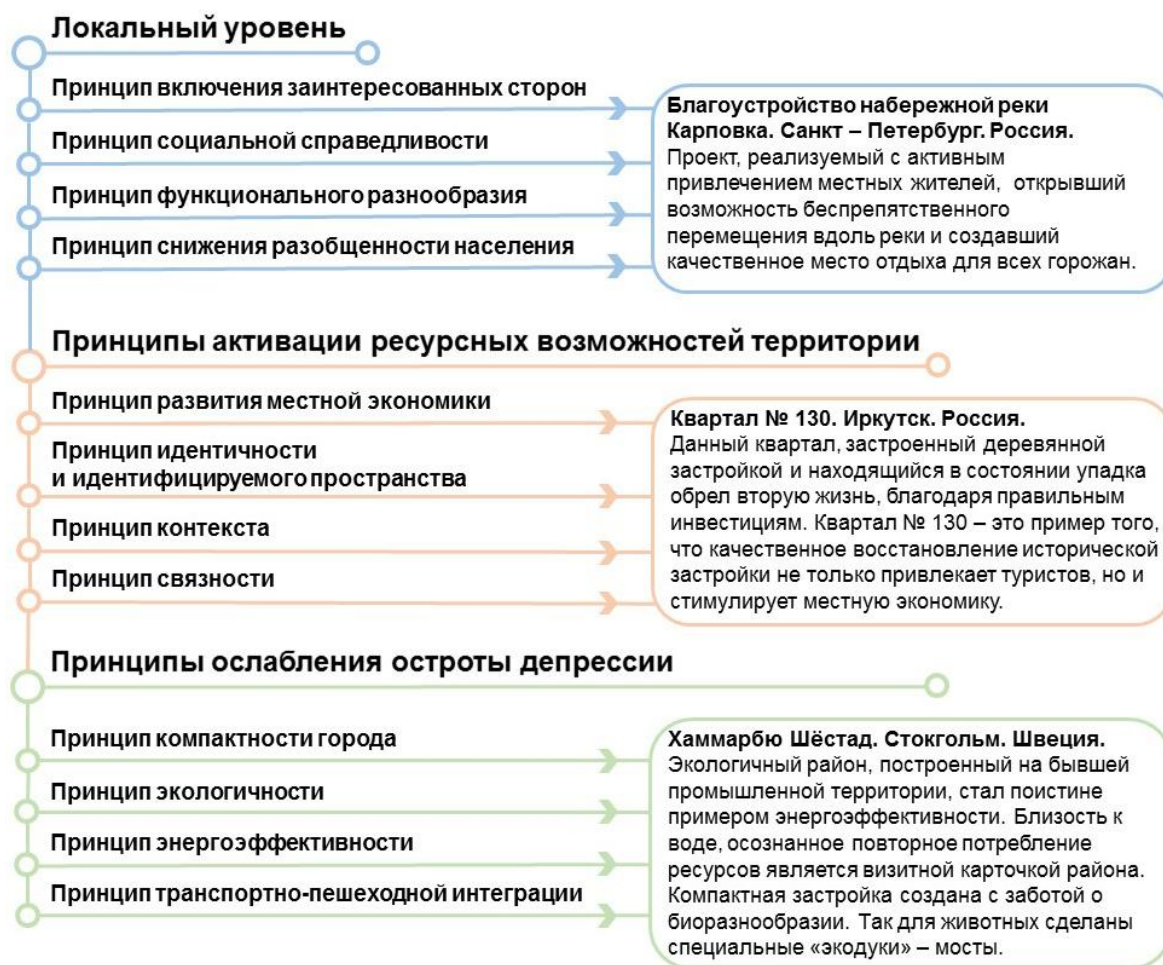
Локальный уровень

Принцип включения заинтересованных сторон

Принцип социальной справедливости

Принцип функционального разнообразия

Принцип снижения разобщенности населения

Благоустройство набережной реки Карповка. Санкт – Петербург. Россия.
Проект, реализуемый с активным привлечением местных жителей, открывший возможность беспрепятственного перемещения вдоль реки и создавший качественное место отдыха для всех горожан.

Принципы активации ресурсных возможностей территории

Принцип развития местной экономики

Принцип идентичности и идентифицируемого пространства

Принцип контекста

Принцип связности

Квартал № 130. Иркутск. Россия.
Данный квартал, застроенный деревянной застройкой и находящийся в состоянии упадка обрел вторую жизнь, благодаря правильным инвестициям. Квартал № 130 – это пример того, что качественное восстановление исторической застройки не только привлекает туристов, но и стимулирует местную экономику.

Принципы ослабления остроты депрессии

Принцип компактности города

Принцип экологичности

Принцип энергоэффективности

Принцип транспортно-пешеходной интеграции

Хаммарбю Шёстад. Стокгольм. Швеция.
Экологичный район, построенный на бывшей промышленной территории, стал поистине примером энергоэффективности. Близость к воде, осознанное повторное потребление ресурсов является визитной карточкой района. Компактная застройка создана с заботой о биоразнообразии. Так для животных сделаны специальные «экодуки» – мосты.